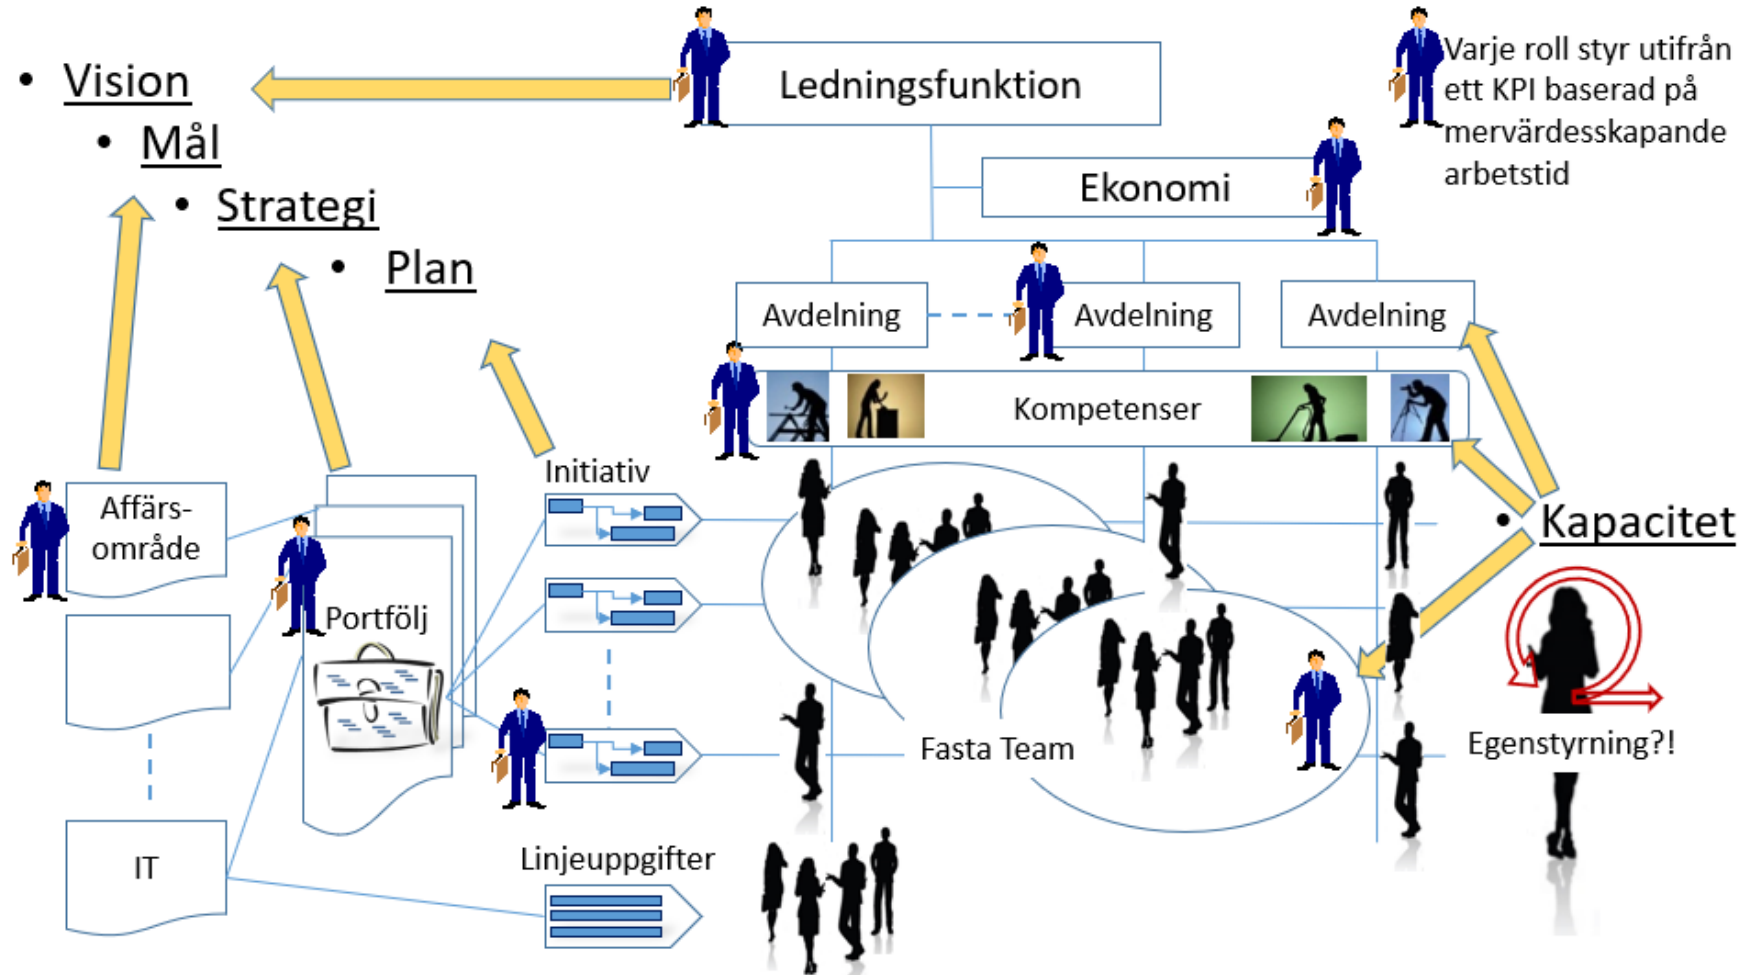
• Vision
• Mål
• Strategi
• Plan

Ledningsfunktion

Varje roll styr utifrån ett KPI baserad på mervärdesskapande arbetstid

Ekonomi

Avdelning

Avdelning

Avdelning

Kompetenser

Initiativ

Affärsområde

Portfölj

IT

Linjeuppgifter

Fasta Team

• Kapacitet

Egenstyrning?!